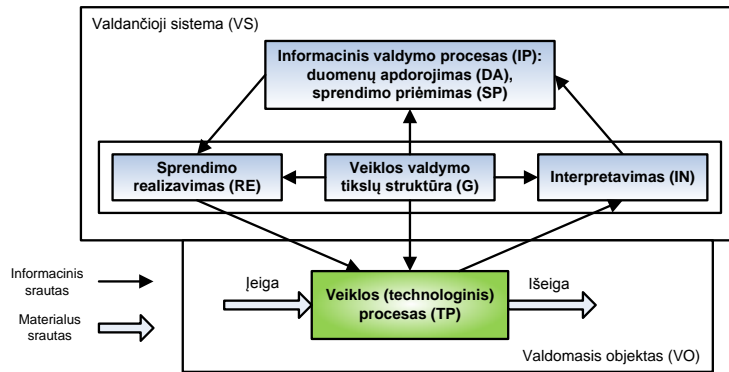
Valdančioji sistema (VS)

Informacinis valdymo procesas (IP): duomenų apdorojimas (DA), sprendimo priėmimas (SP)

Sprendimo realizavimas (RE)

Veiklos valdymo tikslų struktūra (G)

Interpretavimas (IN)

Informacinis srautas

Materialus srautas

Įeiga

Veiklos (technologinis) procesas (TP)

Išeiga

Valdomasis objektas (VO)